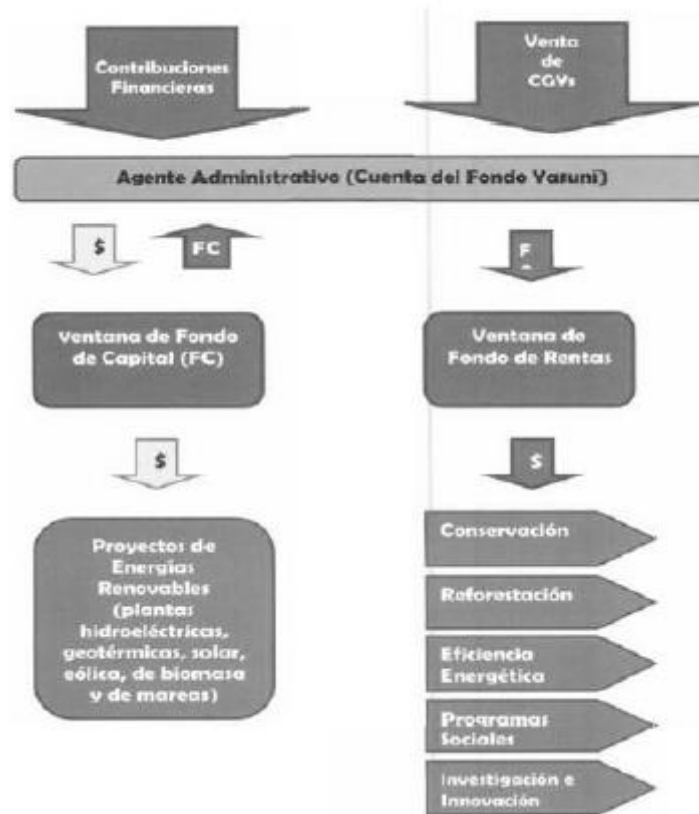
Contribuciones Financieras

Venta de CGVs

Agente Administrativo (Cuenta del Fondo Yasuni)

$

FC

F

Ventana de Fondo de Capital (FC)

Ventana de Fondo de Rentas

$

$

Proyectos de Energías Renovables (plantas hidroeléctricas, geotérmicas, solar, eólica, de biomasa y de mareas)

Conservación

Reforestación

Eficiencia Energética

Programas Sociales

Investigación e Innovación